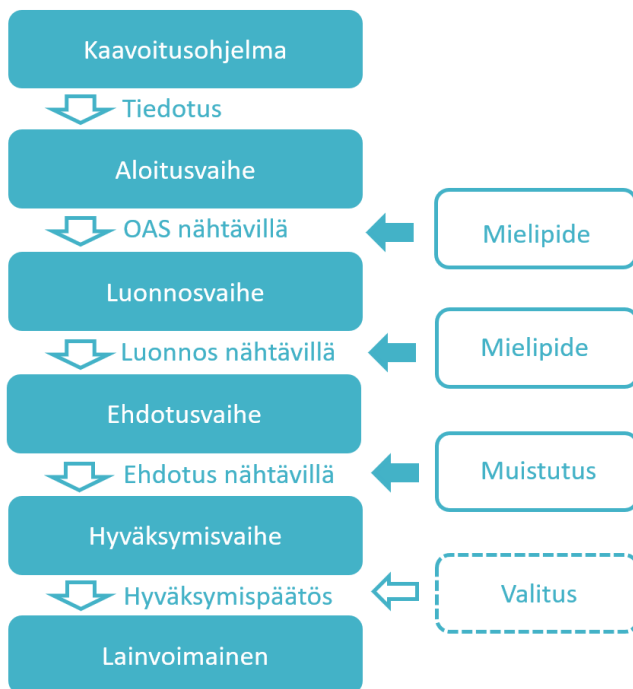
Kaavoitusohjelma

Tiedotus

Aloitusvaihe

OAS nähtävillä

Mielipide

Luonnosvaihe

Luonnos nähtävillä

Mielipide

Ehdotusvaihe

Ehdotus nähtävillä

Muistutus

Hyväksymisvaihe

Hyväksymispäätös

Valitus

Lainvoimainen